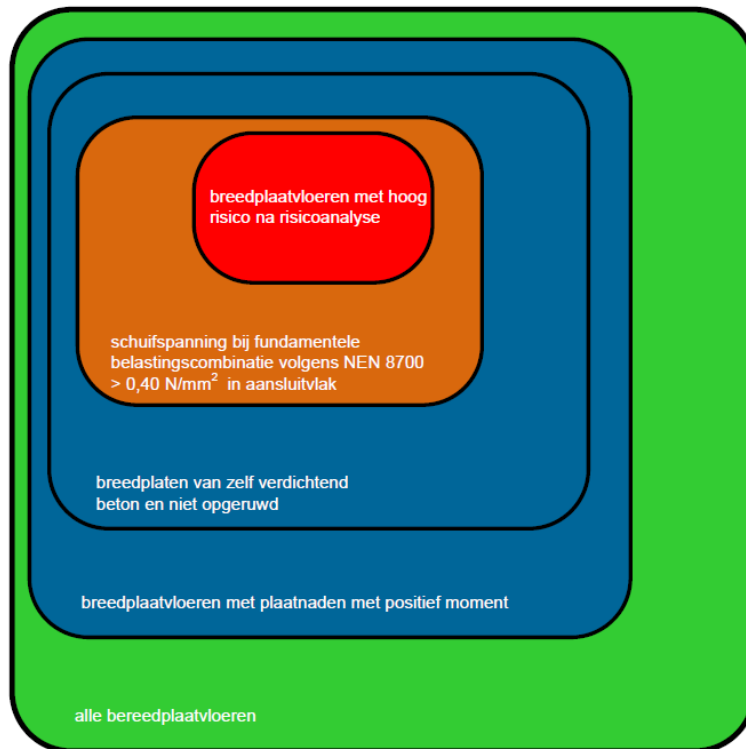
breedplaatvloeren met hoog risico na risicoanalyse

schuifspanning bij fundamentele belastingscombinatie volgens NEN 8700 > 0,40 N/mm$^2$ in aansluitvlak

breedplaten van zelf verdichtend beton en niet opgeruwd

breedplaatvloeren met plaatnaden met positief moment

alle bereedplaatvloeren